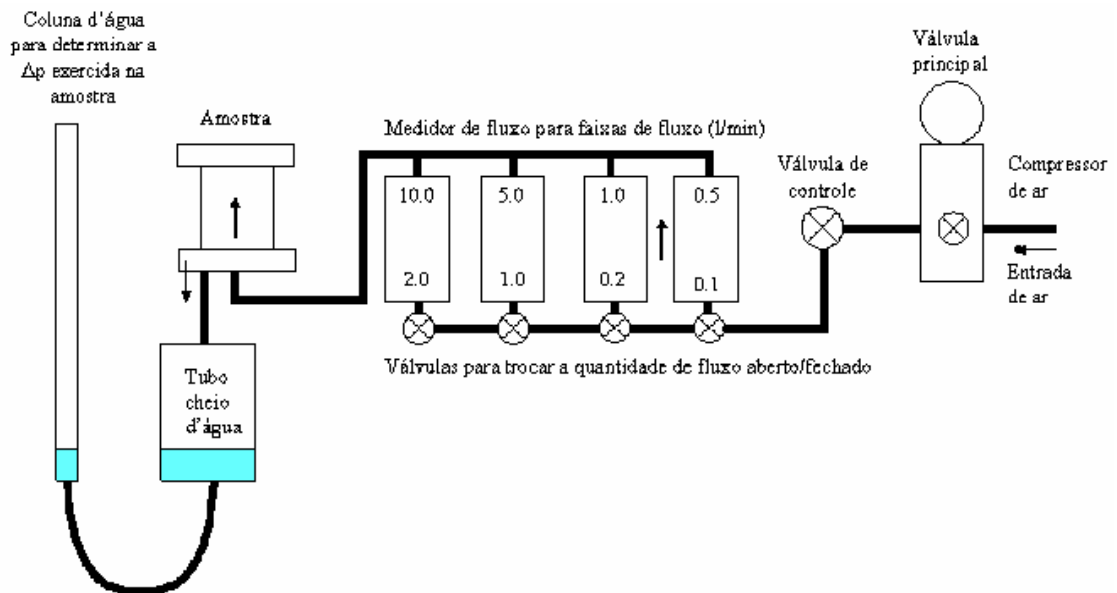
Coluna d'água para determinar a Δp exercida na amostra

Amostra

Medidor de fluxo para faixas de fluxo (l/min)

10.0
2.0

5.0
1.0

1.0
0.2

0.5
0.1

Válvula principal

Válvula de controle

Compressor de ar

Entrada de ar

Válvulas para trocar a quantidade de fluxo aberto/fechado

Tubo cheio d'água